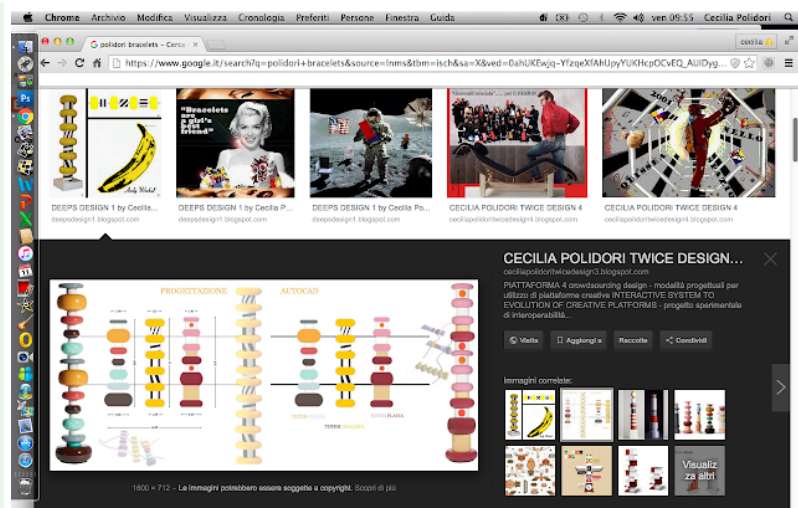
Chrome Archivio Modifica Visualizza Cronologia Preferiti Persone Finestra Guida ven 09:55 Cecilia Polidori

polidori bracelets - Cerca

cecilia

https://www.google.it/search?q=polidori+bracelets&source=lnms&tbm=isch&sa=X&ved=0ahUKEwjq-YfzqeXfAhUpyYUKHcpOCvEQ_AUIDyg...

"Bracelets are a girl's best friend"

Andy Warhol

DEEPS DESIGN 1 by Cecilia ...
deepsdesign1.blogspot.com

DEEPS DESIGN 1 by Cecilia P...
deepsdesign1.blogspot.com

DEEPS DESIGN 1 by Cecilia Po...
deepsdesign1.blogspot.com

CECILIA POLIDORI TWICE DESIGN 4
ceciliapolidoritwicedesign4.blogspot.com

CECILIA POLIDORI TWICE DESIGN 4
ceciliapolidoritwicedesign4.blogspot.com

PROGETTAZIONE

AUTOCAD

TUTOR

TUTOR

TUTOR

CECILIA POLIDORI TWICE DESIGN ...
ceciliapolidoritwicedesign3.blogspot.com

PIATTAFORMA 4 crowdsourcing design - modalità progettuali per utilizzo di piattaforme creative INTERACTIVE SYSTEM TO EVOLUTION OF CREATIVE PLATFORMS - progetto sperimentale di interoperabilità...

Visita

Aggiungi a

Raccolte

Condividi

Immagini correlate:

Visualizza altri

1600 × 712 – Le immagini potrebbero essere soggette a copyright. Scopri di più